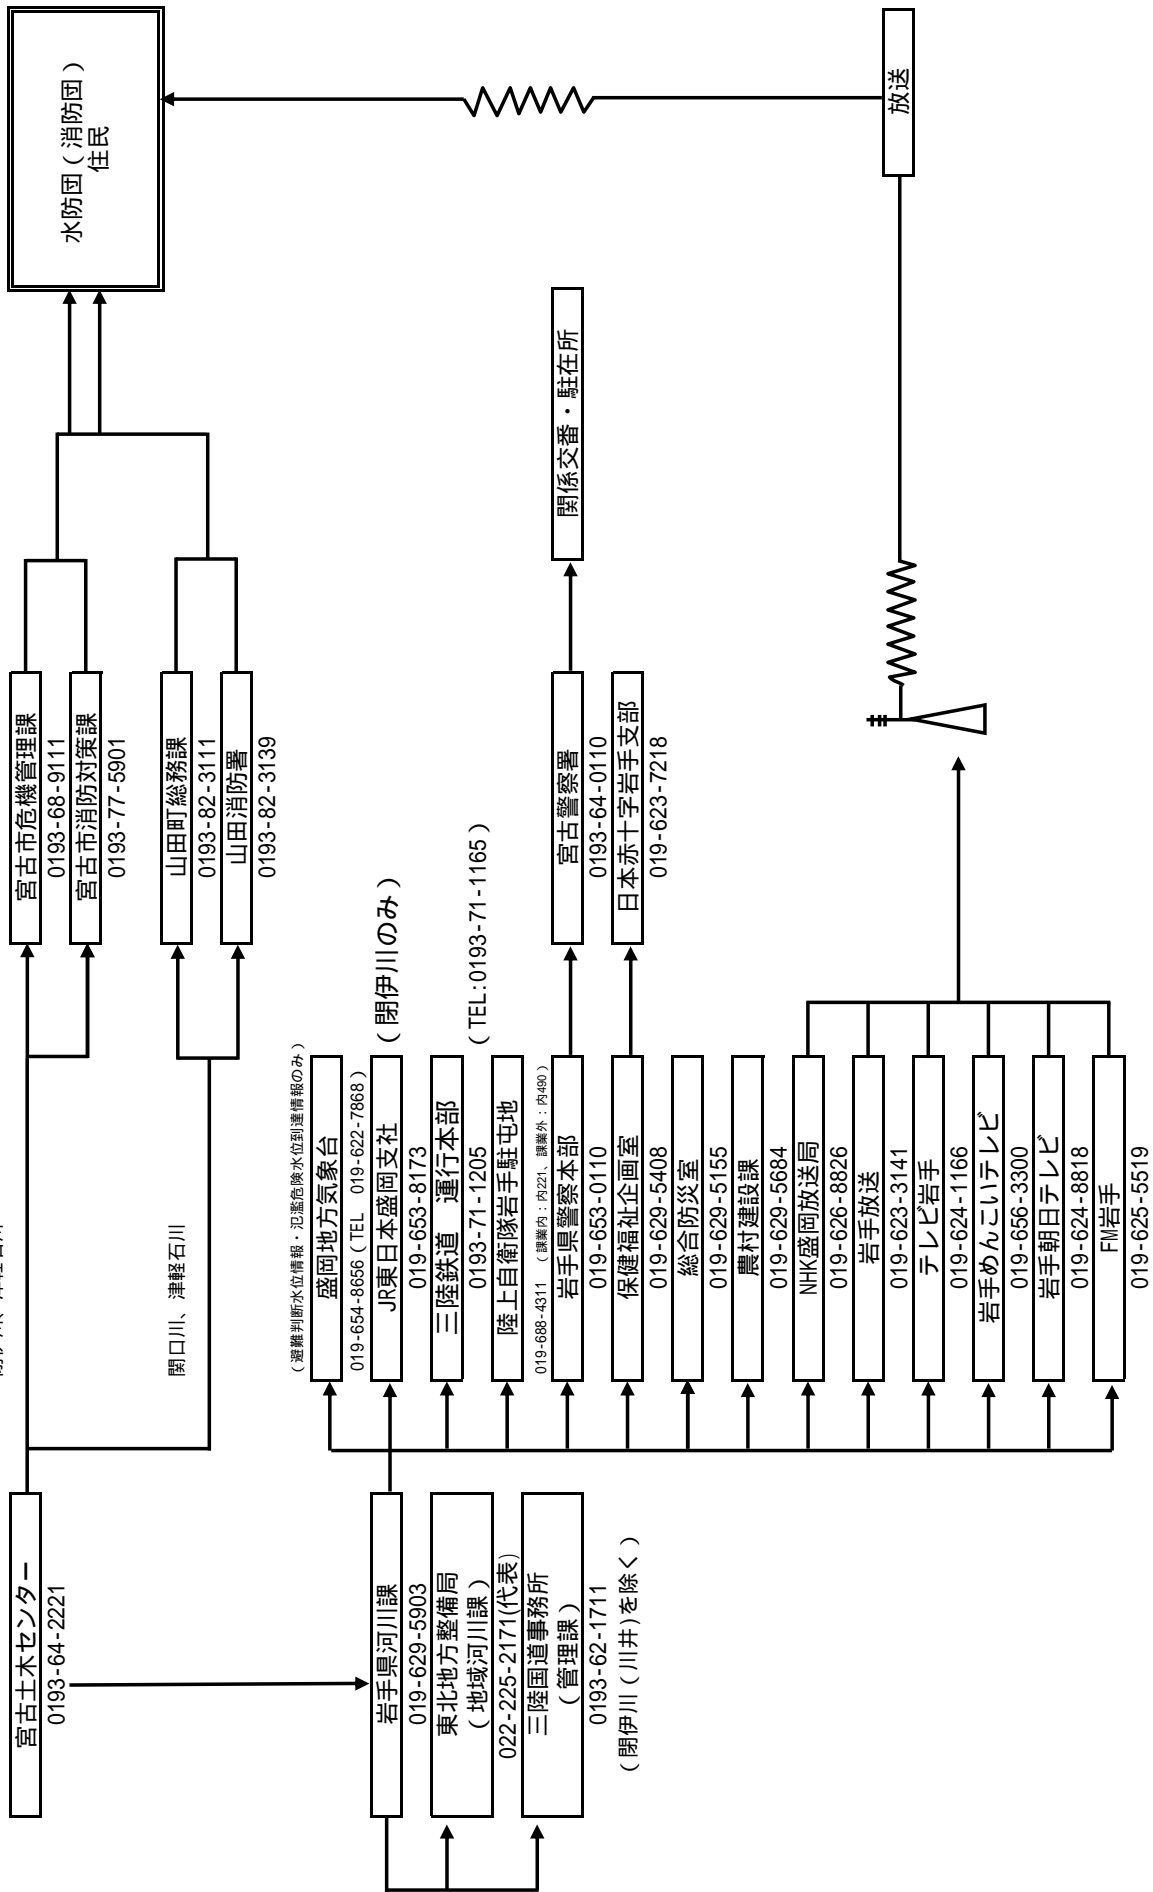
宮古土木センター
0193-64-2221

閉伊川、津軽石川

関口川、津軽石川

宮古市危機管理課
0193-68-9111
宮古市消防対策課
0193-77-5901

山田町総務課
0193-82-3111
山田消防署
0193-82-3139

水防団（消防団）
住民

岩手県河川課
019-629-5903
東北地方整備局
（地域河川課）
022-225-2171(代表)
三陸国道事務所
（管理課）
0193-62-1711
（閉伊川（川井)を除く）

（避難判断水位情報・氾濫危険水位到達情報のみ）
盛岡地方気象台
019-654-8656（TEL 019-622-7868）
JR東日本盛岡支社
（閉伊川のみ）
019-653-8173
三陸鉄道 運行本部
0193-71-1205
（TEL:0193-71-1165）
陸上自衛隊岩手駐屯地
019-688-4311 （課業内：内221、課業外：内490）
岩手県警察本部
019-653-0110
保健福祉企画室
019-629-5408
総合防災室
019-629-5155
農村建設課
019-629-5684
NHK盛岡放送局
019-626-8826
岩手放送
019-623-3141
テレビ岩手
019-624-1166
岩手めんこいテレビ
019-656-3300
岩手朝日テレビ
019-624-8818
FM岩手
019-625-5519

宮古警察署
0193-64-0110
日本赤十字岩手支部
019-623-7218

関係交番・駐在所

放送